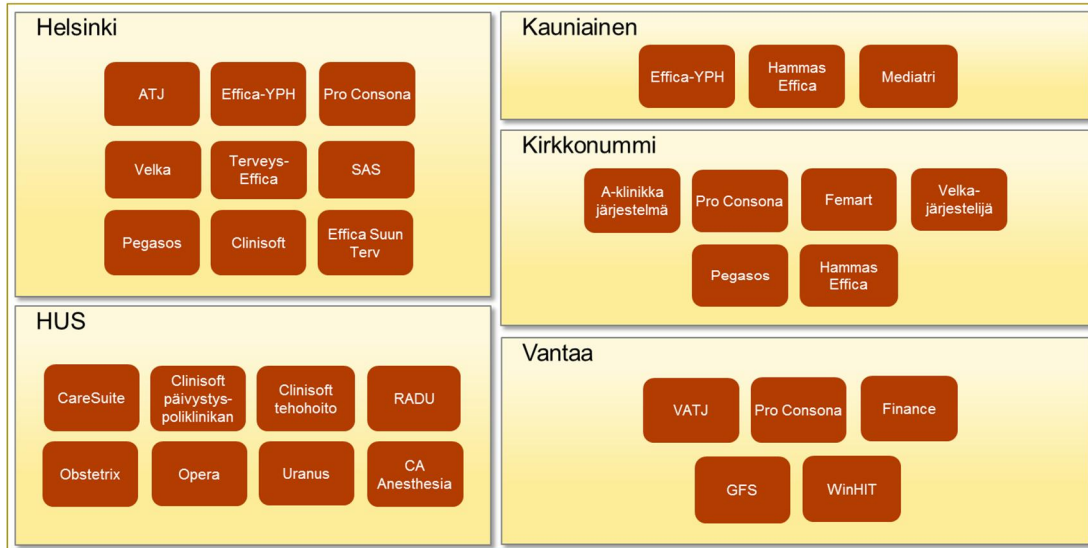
Helsinki

ATJ

Effica-YPH

Pro Consona

Velka

Terveys-Effica

SAS

Pegasos

Clinisoft

Effica Suun Terv

HUS

CareSuite

Clinisoft päivystys-poliklinikan

Clinisoft tehohoito

RADU

Obstetrix

Opera

Uranus

CA Anesthesia

Kauniainen

Effica-YPH

Hammas Effica

Mediatri

Kirkkonummi

A-klinikka järjestelmä

Pro Consona

Femart

Velka-järjestelijä

Pegasos

Hammas Effica

Vantaa

VATJ

Pro Consona

Finance

GFS

WinHIT